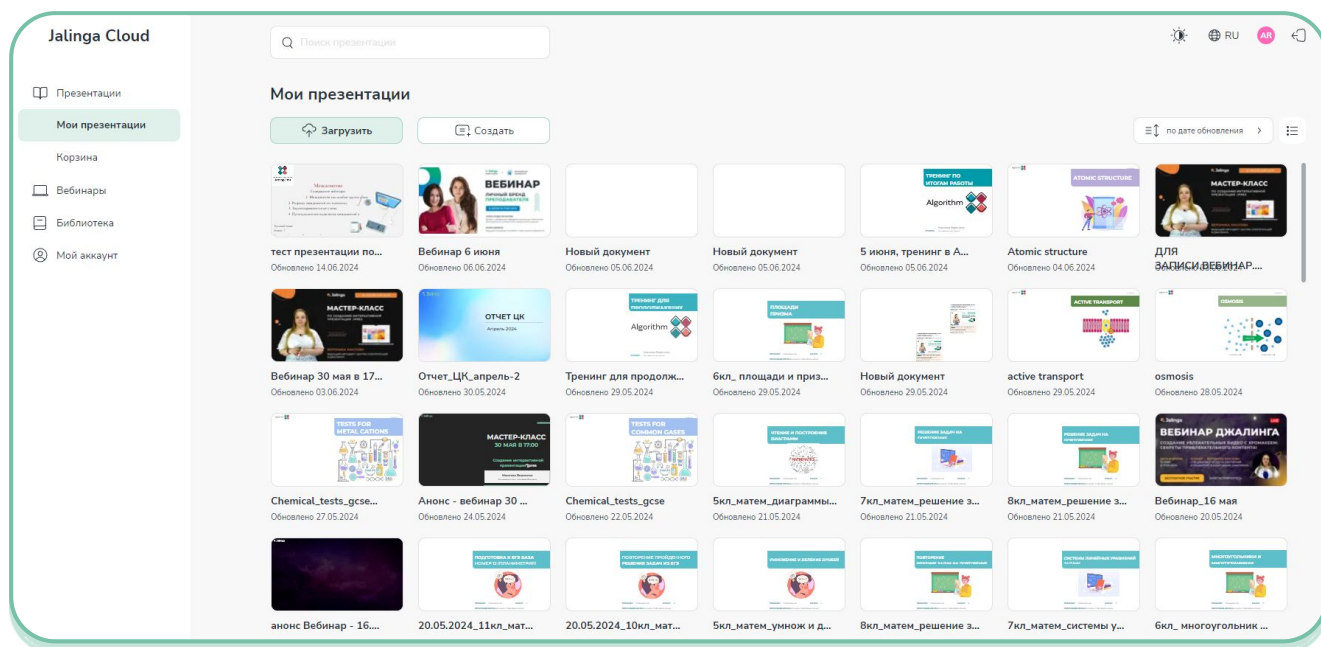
Jalinga Cloud

Поиск презентации

RU AR

Презентации
Мои презентации
Корзина
Вебинары
Библиотека
Мой аккаунт

Мои презентации

Загрузить
Создать

по дате обновления

тест презентации по...
Обновлено 14.06.2024

ВЕБИНАР
Вебинар 6 июня
Обновлено 06.06.2024

Новый документ
Обновлено 05.06.2024

Новый документ
Обновлено 05.06.2024

ТРЕНИНГ ПО ИТОГАМ РАБОТЫ
Algorithm
5 июня, тренинг в А...
Обновлено 05.06.2024

ATOMIC STRUCTURE
Atomic structure
Обновлено 04.06.2024

МАСТЕР-КЛАСС
ДЛЯ ЗАПИСИ ВЕБИНАР...
Обновлено 03.06.2024

МАСТЕР-КЛАСС
Вебинар 30 мая в 17...
Обновлено 03.06.2024

ОТЧЕТ ЦК
Апрель 2024
Отчет_ЦК_апрель-2
Обновлено 30.05.2024

ТРЕНИНГ ДЛЯ
Algorithm
Тренинг для продолж...
Обновлено 29.05.2024

ПЛОЩАДИ ПРИЗМ
6кл_ площади и приз...
Обновлено 29.05.2024

Новый документ
Обновлено 29.05.2024

ACTIVE TRANSPORT
active transport
Обновлено 29.05.2024

OSMOSIS
osmosis
Обновлено 28.05.2024

TESTS FOR METAL CATIONS
Chemical_tests_gcse...
Обновлено 27.05.2024

МАСТЕР-КЛАСС
Анонс - вебинар 30 ...
Обновлено 24.05.2024

TESTS FOR COMMON GASES
Chemical_tests_gcse
Обновлено 22.05.2024

5кл_матем_диаграммы...
Обновлено 21.05.2024

7кл_матем_решение з...
Обновлено 21.05.2024

8кл_матем_решение з...
Обновлено 21.05.2024

ВЕБИНАР ДЖАЛИНГА
Вебинар_16 мая
Обновлено 20.05.2024

анонс Вебинар - 16....

20.05.2024_11кл_мат...

20.05.2024_10кл_мат...

5кл_матем_умнож и д...

8кл_матем_решение з...

7кл_матем_системы у...

6кл_ многоугольник ...